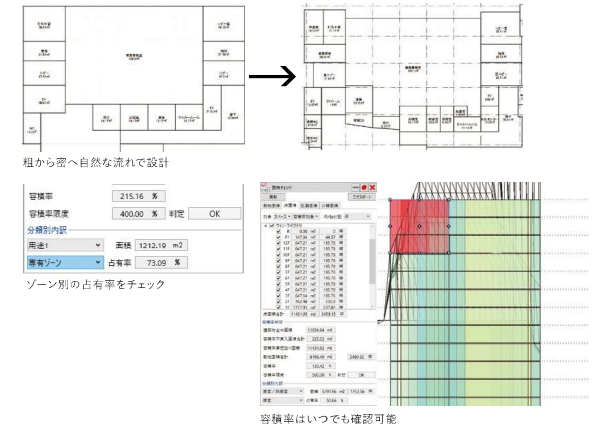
粗から密へ自然な流れで設計

容積率 215.16 %
容積率限度 400.00 % 判定 OK
分類別内訳
用途1 面積 1212.19 m2
専有ゾーン 占有率 73.09 %

ゾーン別の占有率をチェック

面積チェック
エクスポート
容積率はいつでも確認可能